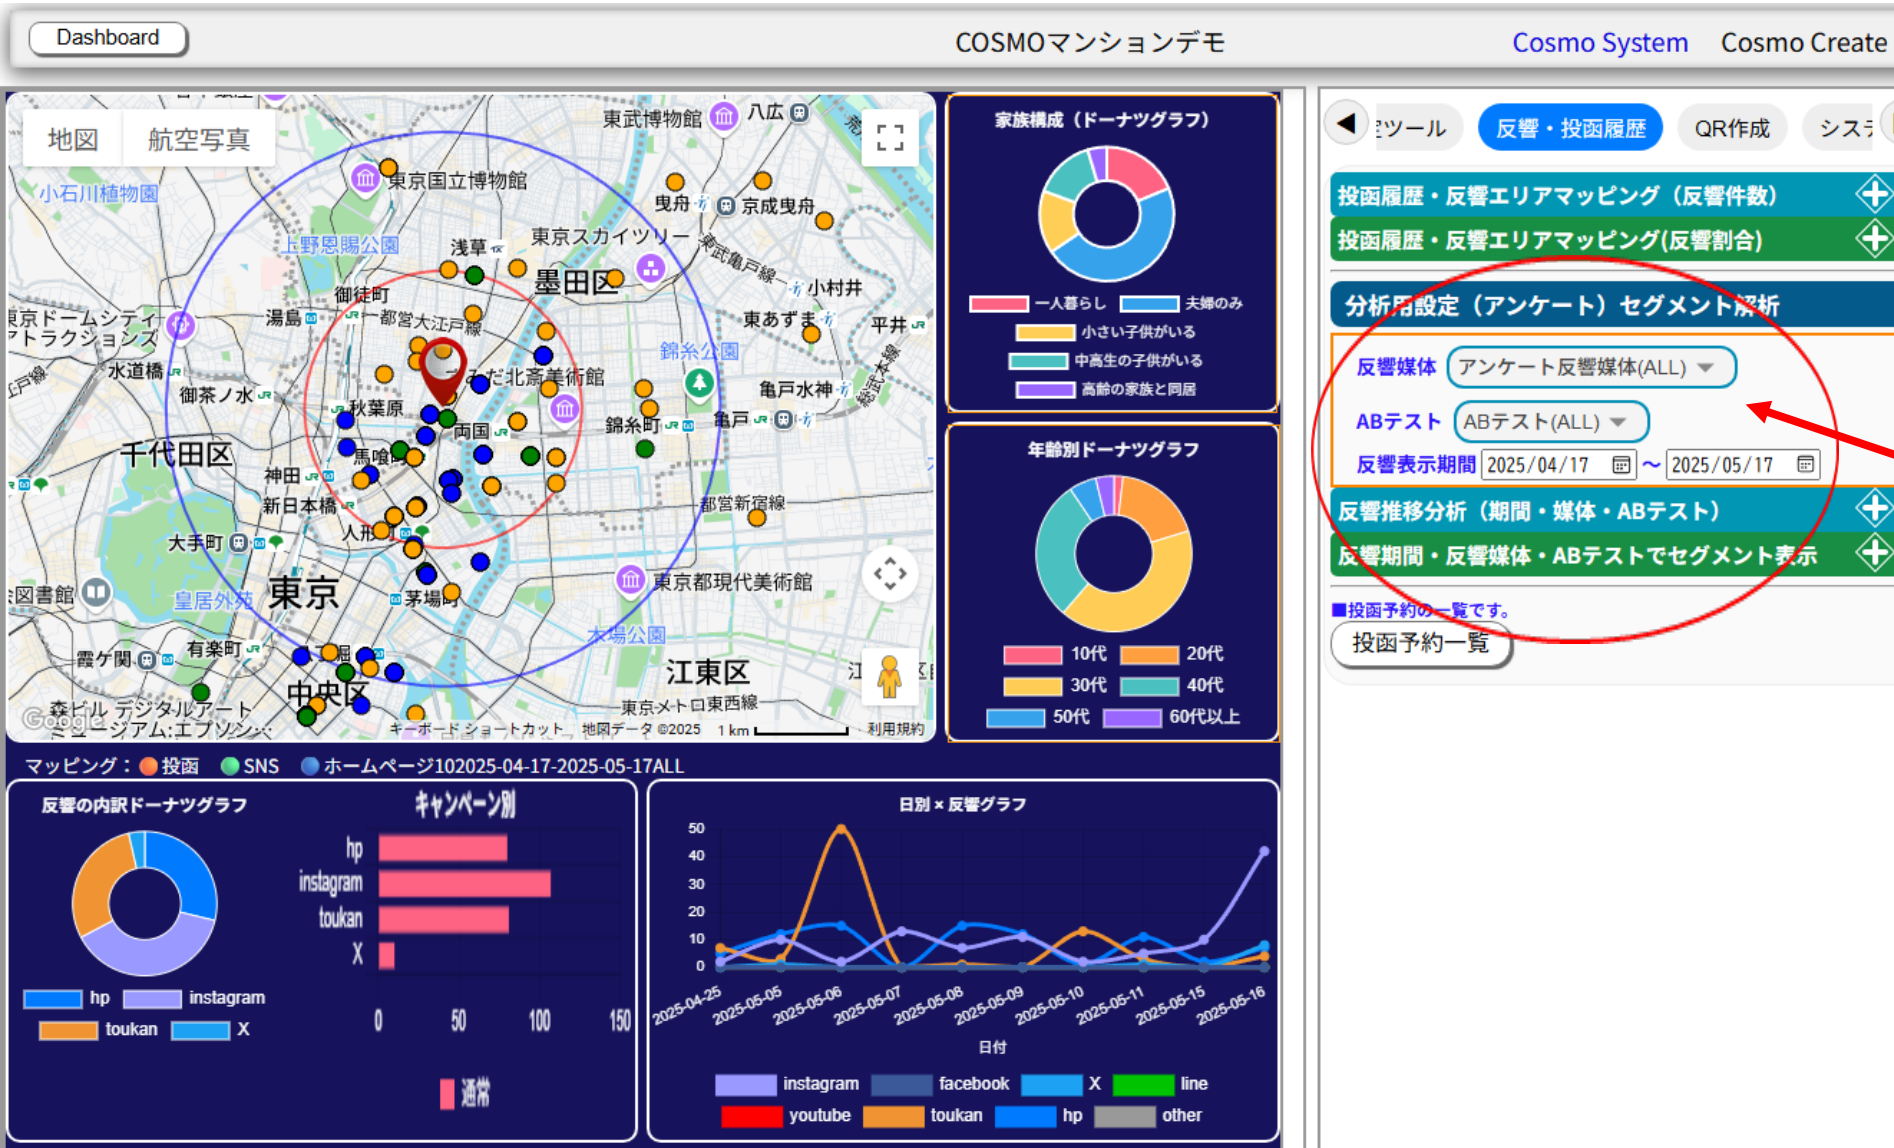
Dashboard

COSMOマンションデモ

Cosmo System Cosmo Create

地図 航空写真

東京国立博物館 小石川植物園 上野恩賜公園 浅草 東京スカイツリー 墨田区 曳舟 京成曳舟 東武亀戸線 小村井 御徒町 湯島 都営大江戸線 東あずま 平井 東京ドームシティアトラクションズ 水道橋 御茶ノ水 秋葉原 すみだ北斎美術館 錦糸公園 亀戸水神 両国 錦糸町 亀戸 千代田区 神田 馬喰町 新日本橋 都営新宿線 人形町 大手町 東京 茅場町 東京都現代美術館 国立国会図書館 皇居外苑 木場公園 江東区 霞ケ関 有楽町 中央区 東京メトロ東西線 森ビル デジタルアート ミュージアム:エプソン 東京博物館 八広

Google キーボード ショートカット 地図データ ©2025 1 km 利用規約

家族構成（ドーナツグラフ）

一人暮らし 夫婦のみ 小さい子供がいる 中高生の子供がいる 高齢の家族と同居

年齢別ドーナツグラフ

10代 20代 30代 40代 50代 60代以上

マッピング：投函 SNS ホームページ102025-04-17-2025-05-17ALL

反響の内訳ドーナツグラフ

hp instagram toukan X

キャンペーン別

hp instagram toukan X

0 50 100 150

通常

日別 × 反響グラフ

50 40 30 20 10 0

2025-04-25 2025-05-05 2025-05-06 2025-05-07 2025-05-08 2025-05-09 2025-05-10 2025-05-11 2025-05-15 2025-05-16

日付

instagram facebook X line youtube toukan hp other

ツール 反響・投函履歴 QR作成 システ

投函履歴・反響エリアマッピング（反響件数）

投函履歴・反響エリアマッピング(反響割合)

分析用設定（アンケート）セグメント解析

反響媒体 アンケート反響媒体(ALL)

ABテスト ABテスト(ALL)

反響表示期間 2025/04/17 ～ 2025/05/17

反響推移分析（期間・媒体・ABテスト）

反響期間・反響媒体・ABテストでセグメント表示

■投函予約の一覧です。

投函予約一覧